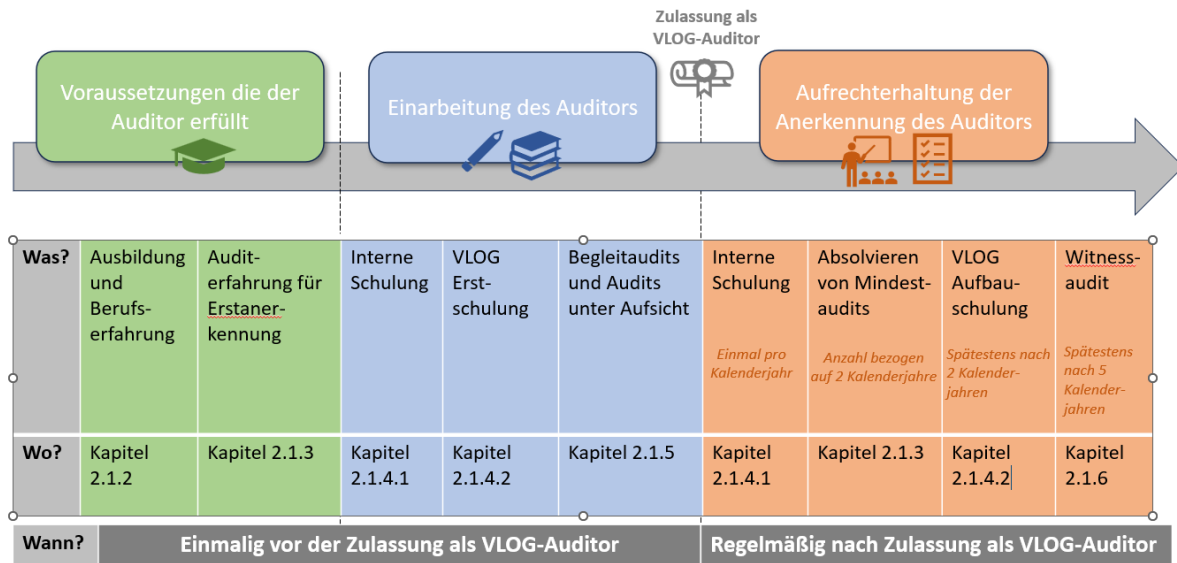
Zulassung als VLOG-Auditor

Voraussetzungen die der Auditor erfüllt

Einarbeitung des Auditors

Aufrechterhaltung der Anerkennung des Auditors

| Was? | Ausbildung und Berufserfahrung | Auditerfahrung für Erstanerkennung | Interne Schulung | VLOG Erstschulung | Begleitaudits und Audits unter Aufsicht | Interne Schulung Einmal pro Kalenderjahr | Absolvieren von Mindestaudits Anzahl bezogen auf 2 Kalenderjahre | VLOG Aufbauschulung Spätestens nach 2 Kalenderjahren | Witnessaudit Spätestens nach 5 Kalenderjahren |
|---|---|---|---|---|---|---|---|---|---|
| Wo? | Kapitel 2.1.2 | Kapitel 2.1.3 | Kapitel 2.1.4.1 | Kapitel 2.1.4.2 | Kapitel 2.1.5 | Kapitel 2.1.4.1 | Kapitel 2.1.3 | Kapitel 2.1.4.2 | Kapitel 2.1.6 |

Wann? Einmalig vor der Zulassung als VLOG-Auditor | Regelmäßig nach Zulassung als VLOG-Auditor